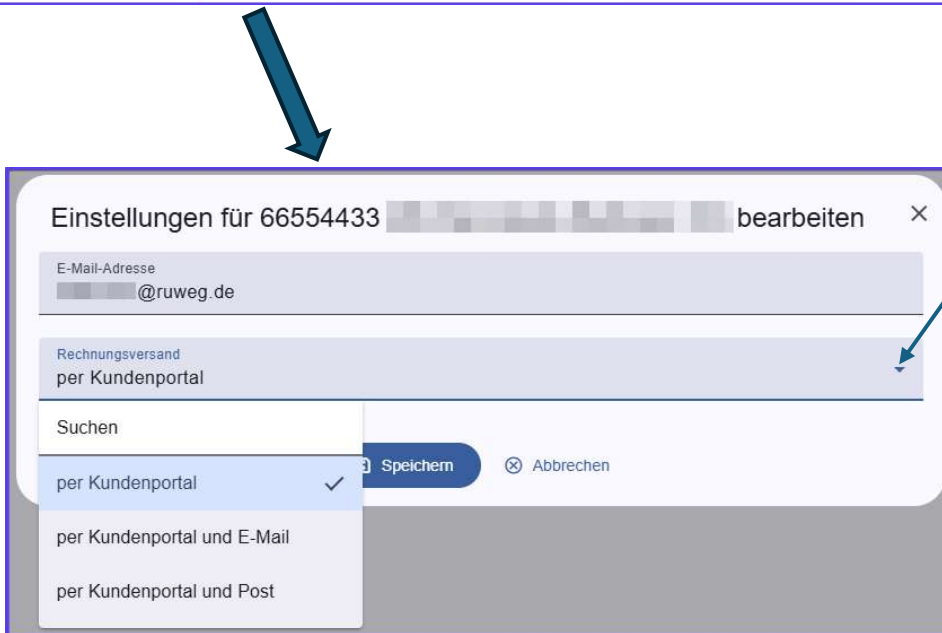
Einstellungen für 66554433 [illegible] bearbeiten ×

E-Mail-Adresse
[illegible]@ruweg.de

Rechnungsversand
per Kundenportal

Suchen

per Kundenportal ✓

per Kundenportal und E-Mail

per Kundenportal und Post

Speichern

Abbrechen